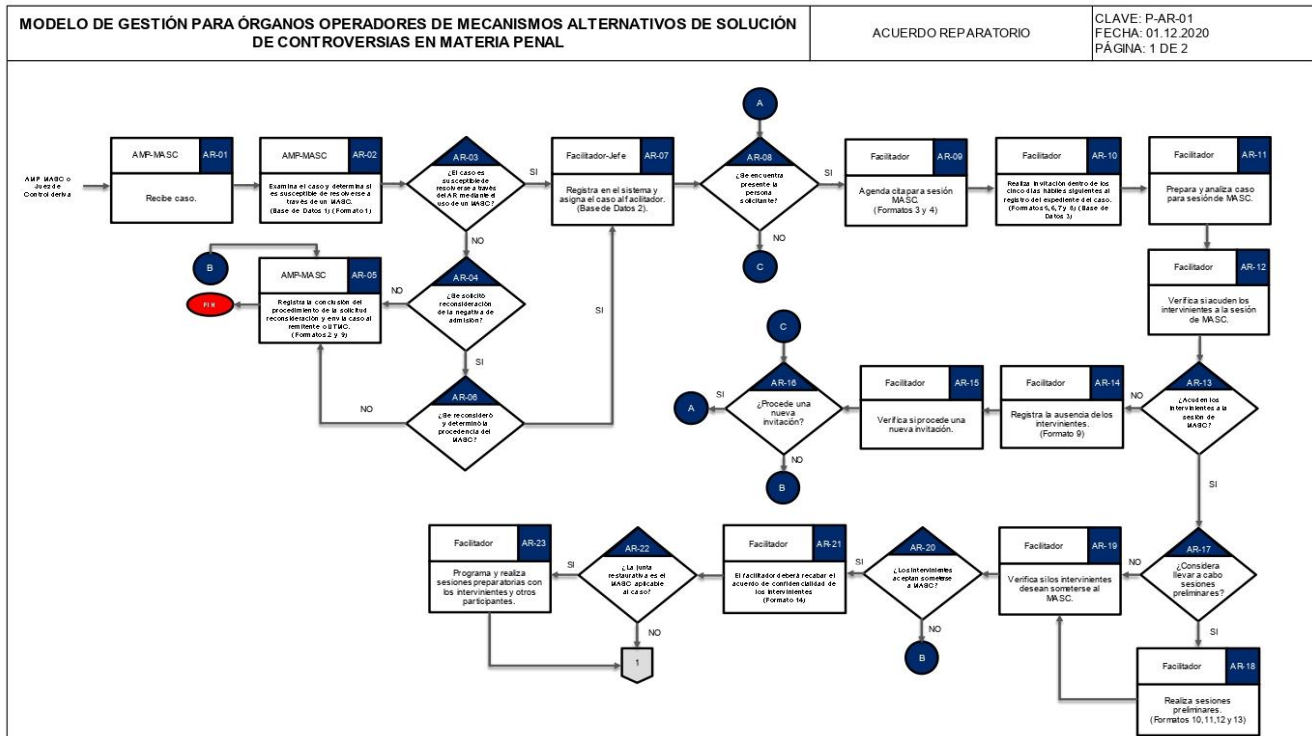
MODELO DE GESTIÓN PARA ÓRGANOS OPERADORES DE MECANISMOS ALTERNATIVOS DE SOLUCIÓN DE CONTROVERSIAS EN MATERIA PENAL

ACUERDO REPARATORIO

CLAVE: P-AR-01
FECHA: 01.12.2020
PÁGINA: 1 DE 2

AMP MASC o Juez de Control deriva

AMP-MASC AR-01
Recibe caso.

AMP-MASC AR-02
Examina el caso y determina si es susceptible de resolverse a través de un MASC. (Base de Datos 1) (Formato 1)

AR-03
¿El caso es susceptible de resolverse a través del AR mediante el uso de un MASC?

SI

NO

Facilitador-Jefe AR-07
Registra en el sistema y asigna el caso al facilitador. (Base de Datos 2).

A

AR-08
¿Se encuentra presente la persona solicitante?

SI

NO

C

Facilitador AR-09
Agenda cita para sesión MASC. (Formatos 3 y 4)

Facilitador AR-10
Realiza invitación dentro de los cinco días hábiles siguientes al registro del expediente del caso. (Formatos 5, 6, 7 y 8) (Base de Datos 3)

Facilitador AR-11
Prepara y analiza caso para sesión de MASC.

B

AMP-MASC AR-05
Registra la conclusión del procedimiento de la solicitud reconsideración y envía caso al remitente o UTMC. (Formatos 2 y 9)

FIN

NO

AR-04
¿Se solicitó reconsideración de la negativa de admisión?

SI

SI

NO

AR-06
¿Se reconsideró y determinó la procedencia del MASC?

Facilitador AR-12
Verifica si acuden los intervinientes a la sesión de MASC.

C

A

SI

AR-16
¿Procede una nueva invitación?

NO

B

Facilitador AR-15
Verifica si procede una nueva invitación.

Facilitador AR-14
Registra la ausencia de los intervinientes. (Formato 9)

NO

AR-13
¿Acuden los intervinientes a la sesión de MASC?

SI

Facilitador AR-23
Programa y realiza sesiones preparatorias con los intervinientes y otros participantes.

SI

AR-22
¿La junta restaurativa es el MASC aplicable al caso?

NO

1

Facilitador AR-21
El facilitador deberá recabar el acuerdo de confidencialidad de los intervinientes (Formato 14)

SI

AR-20
¿Los intervinientes aceptan someterse a MASC?

NO

B

Facilitador AR-19
Verifica si los intervinientes desean someterse al MASC.

NO

AR-17
¿Considera llevar a cabo sesiones preliminares?

SI

Facilitador AR-18
Realiza sesiones preliminares. (Formatos 10, 11, 12 y 13)